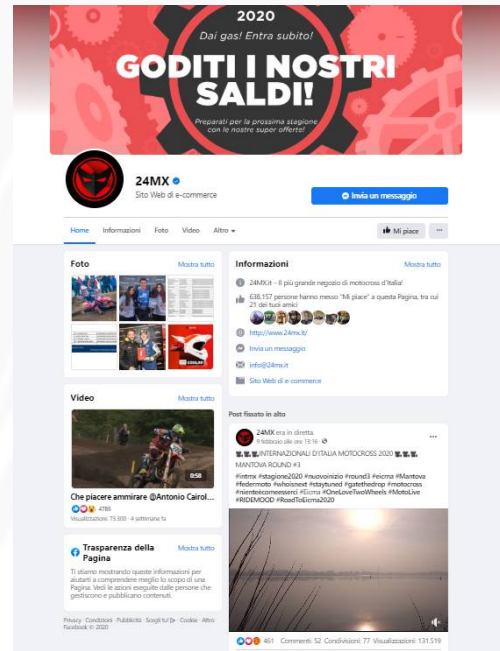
2020

Dai gas! Entra subito!

GODITI I NOSTRI SALDI!

Preparati per la prossima stagione con le nostre super offerte!

24MX
Sito Web di e-commerce

Invia un messaggio

Home Informazioni Foto Video Altro

Mi piace ···

Foto
Mostra tutto

Informazioni
Mostra tutto

24MX.it – Il più grande negozio di motocross d'Italia!

638.157 persone hanno messo "Mi piace" a questa Pagina, tra cui 21 dei tuoi amici

http://www.24mx.it/

Invia un messaggio

info@24mx.it

Sito Web di e-commerce

Video
Mostra tutto

0:58

Che piacere ammirare @Antonio Cairol...

4786

Visualizzazioni: 75.800 · 4 settimane fa

Trasparenza della Pagina
Mostra tutto

Ti stiamo mostrando queste informazioni per aiutarti a comprendere meglio lo scopo di una Pagina. Vedi le azioni eseguite dalle persone che gestiscono e pubblicano contenuti.

Privacy · Condizioni · Pubblicità · Scegli tu! · Cookie · Altro · Facebook © 2020

Post fissato in alto

24MX era in diretta.
9 febbraio alle ore 13:16 ·

INTERNAZIONALI D'ITALIA MOTOCROSS 2020 MANTOVA ROUND #3

#intmx #stagione2020 #nuovoinizio #round3 #eicma #Mantova #federmoto #whoisnext #staytuned #gatethedrop #motocross #nienteècomeesserci #Eicma #OneLoveTwoWheels #MotoLive #RIDEMOOD #RoadToEicma2020

461 Commenti: 52 Condivisioni: 77 Visualizzazioni: 131.519